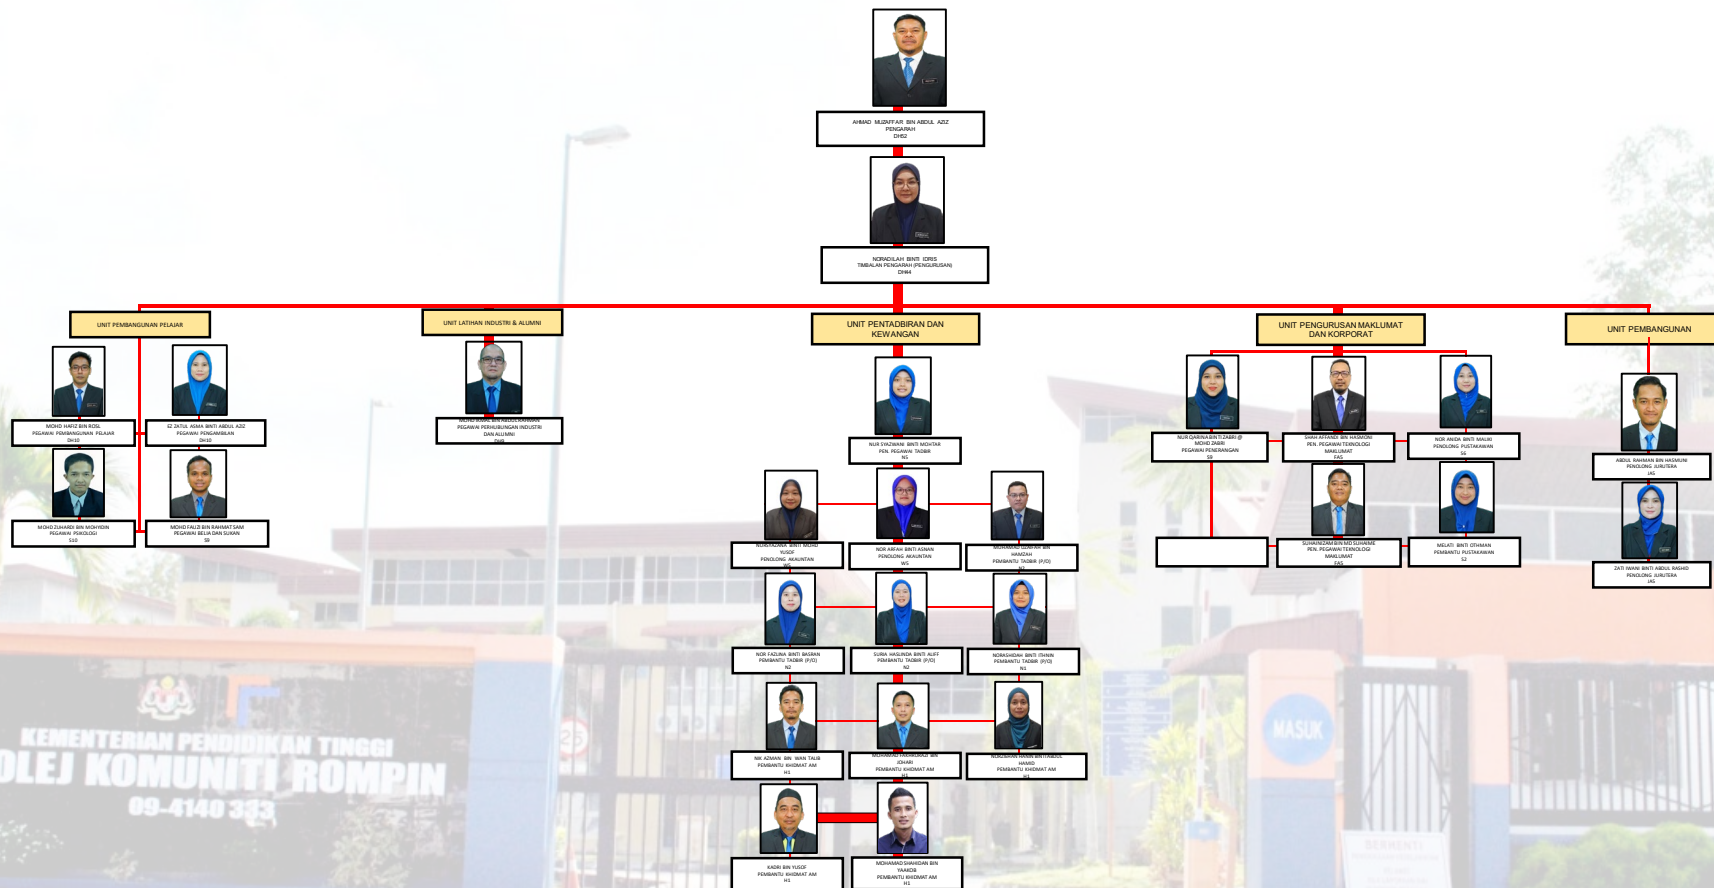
AHMAD MUZAFFAR BIN ABDUL AZIZ
PENGARAH
DH52

NORADILAH BINTI IDRIS
TIMBALAN PENGARAH (PENGURUSAN)
DH44

UNIT PEMBANGUNAN PELAJAR

MOHD HAFIZ BIN ROSL
PEGAWAI PEMBANGUNAN PELAJAR
DH10

EZ ZATUL ASMA BINTI ABDUL AZIZ
PEGAWAI PENGAMBILAN
DH10

MOHD ZUHAIDI BIN MOHYDIN
PEGAWAI PSIKOLOGI
S10

MOHD FAUZI BIN RAHMAT SAM
PEGAWAI BELIA DAN SUKAN
S9

UNIT LATIHAN INDUSTRI & ALUMNI

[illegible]
PEGAWAI PERHUBUNGAN INDUSTRI DAN ALUMNI
DH9

UNIT PENTADBIRAN DAN KEWANGAN

NUR SYAZWANI BINTI MOHTAR
PEN. PEGAWAI TADBIR
N5

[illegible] BINTI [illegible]
YUSOF
PENOLONG AKAUNTAN
W5

NOR ARFAH BINTI ASNAN
PENOLONG AKAUNTAN
W5

MOHAMAD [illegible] BIN
HAMZAH
PEMBANTU TADBIR (P/O)
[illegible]

NOR FAZLINA BINTI BASRAN
PEMBANTU TADBIR (P/O)
N2

SURIA HASLINDA BINTI ALIFF
PEMBANTU TADBIR (P/O)
N2

NORASHIDAH BINTI ITHNIN
PEMBANTU TADBIR (P/O)
N1

NIK AZMAN BIN WAN TALIB
PEMBANTU KHIDMAT AM
H1

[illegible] BIN
JOHARI
PEMBANTU KHIDMAT AM
H1

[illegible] BINTI ABDUL
HAMID
PEMBANTU KHIDMAT AM
H1

KADRI BIN YUSOF
PEMBANTU KHIDMAT AM
H1

MOHAMAD SHAHIDAN BIN
YAAKOB
PEMBANTU KHIDMAT AM
H1

UNIT PENGURUSAN MAKLUMAT DAN KORPORAT

NUR QARINA BINTI ZABRI @
MOHD ZABRI
PEGAWAI PENERANGAN
S9

SHAH AFFANDI BIN HASMONI
PEN. PEGAWAI TEKNOLOGI
MAKLUMAT
FA5

NOR ANIDA BINTI MALIKI
PENOLONG PUSTAKAWAN
S6

SUHAINIZAM BIN MD SUHAIMI
PEN. PEGAWAI TEKNOLOGI
MAKLUMAT
FA5

MELATI BINTI OTHMAN
PEMBANTU PUSTAKAWAN
S2

UNIT PEMBANGUNAN

ABDUL RAHMAN BIN HASMUNI
PENOLONG JURUTERA
JA5

ZATI IWANI BINTI ABDUL RASHID
PENOLONG JURUTERA
JA5

KEMENTERIAN PENDIDIKAN TINGGI
OLEJ KOMUNITI ROMPIN
09-4140 383

MASUK

BERHENTI